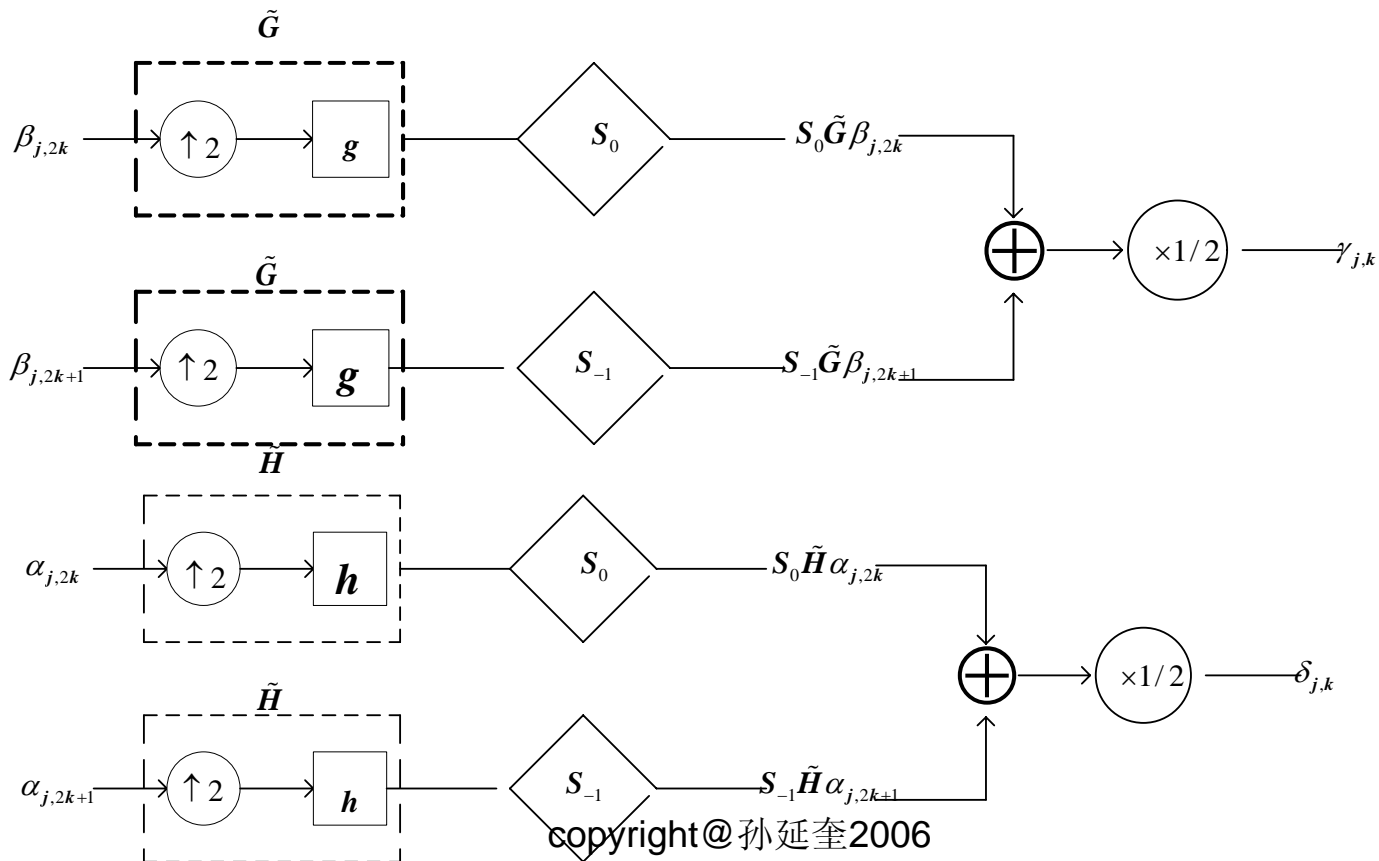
$\tilde{G}$

$\beta_{j,2k}$ $\uparrow 2$ $g$ $S_0$ $S_0\tilde{G}\beta_{j,2k}$

$\times 1/2$ $\gamma_{j,k}$

$\tilde{G}$

$\beta_{j,2k+1}$ $\uparrow 2$ $g$ $S_{-1}$ $S_{-1}\tilde{G}\beta_{j,2k+1}$

$\tilde{H}$

$\alpha_{j,2k}$ $\uparrow 2$ $h$ $S_0$ $S_0\tilde{H}\alpha_{j,2k}$

$\times 1/2$ $\delta_{j,k}$

$\tilde{H}$

$\alpha_{j,2k+1}$ $\uparrow 2$ $h$ $S_{-1}$ $S_{-1}\tilde{H}\alpha_{j,2k+1}$

copyright@孙延奎2006